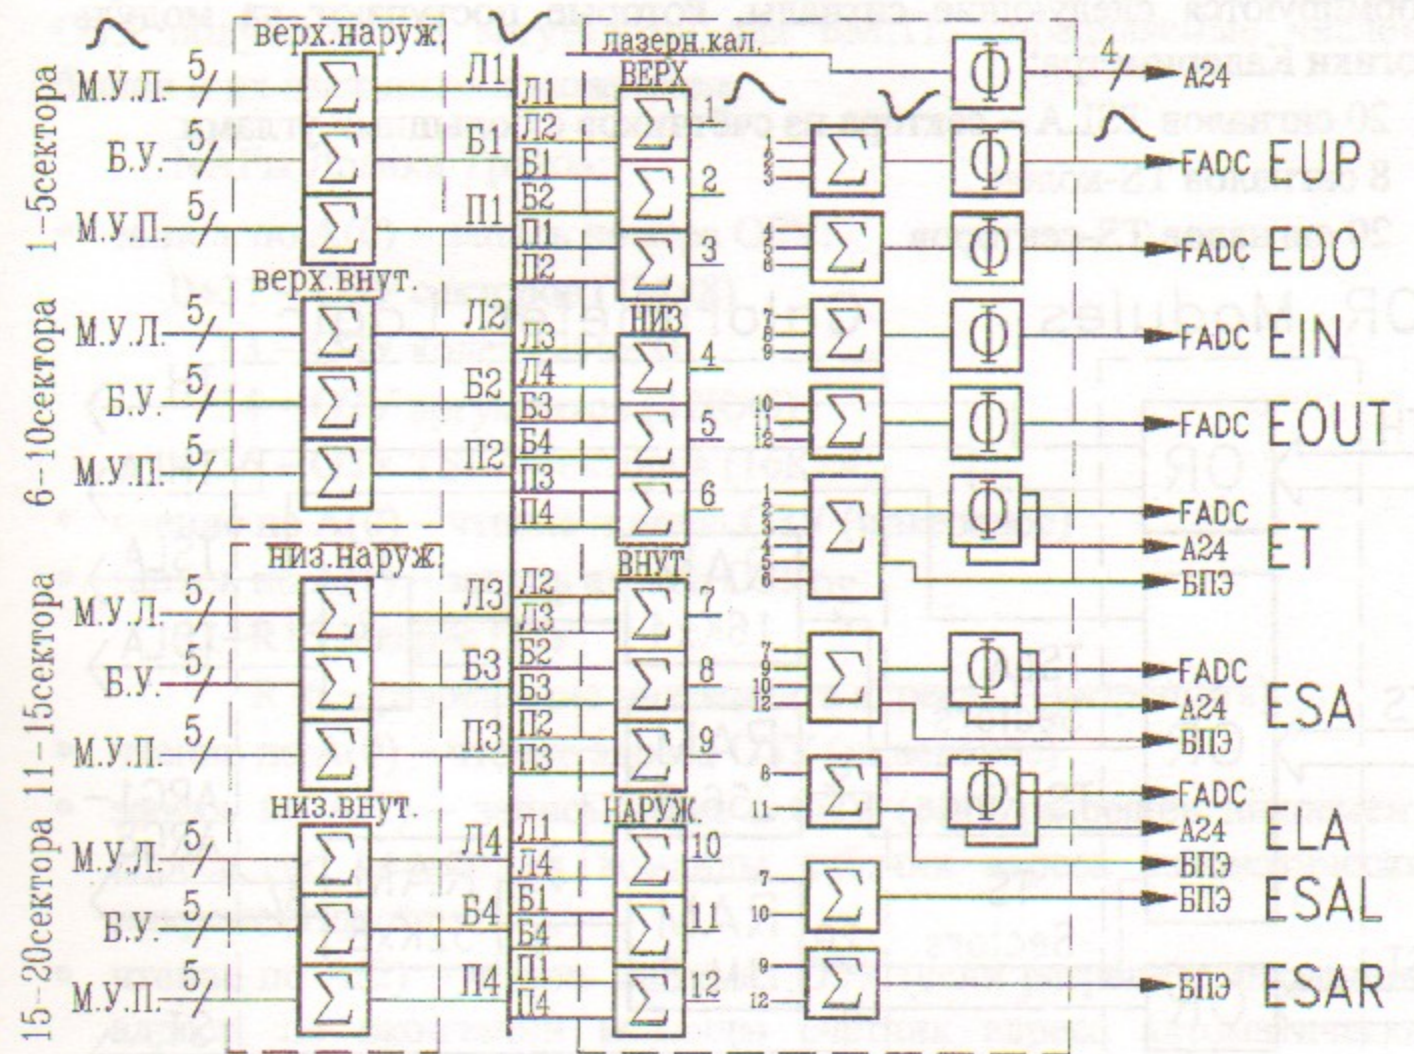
1–5сектора
М.У.Л. 5
Б.У. 5
М.У.П. 5
верх.наруж.
$\Sigma$
$\Sigma$
$\Sigma$
6–10сектора
М.У.Л. 5
Б.У. 5
М.У.П. 5
верх.внут.
$\Sigma$
$\Sigma$
$\Sigma$
11–15сектора
М.У.Л. 5
Б.У. 5
М.У.П. 5
низ.наруж.
$\Sigma$
$\Sigma$
$\Sigma$
15–20сектора
М.У.Л. 5
Б.У. 5
М.У.П. 5
низ.внут.
$\Sigma$
$\Sigma$
$\Sigma$

Л1 Б1 П1 Л2 Б2 П2 Л3 Б3 П3 Л4 Б4 П4

лазерн.кал.
ВЕРХ
Л1 Л2 Б1 Б2 П1 П2
$\Sigma$ 1
$\Sigma$ 2
$\Sigma$ 3
НИЗ
Л3 Л4 Б3 Б4 П3 П4
$\Sigma$ 4
$\Sigma$ 5
$\Sigma$ 6
ВНУТ
Л2 Л3 Б2 Б3 П2 П3
$\Sigma$ 7
$\Sigma$ 8
$\Sigma$ 9
НАРУЖ.
Л1 Л4 Б1 Б4 П1 П4
$\Sigma$ 10
$\Sigma$ 11
$\Sigma$ 12

Ф 4 A24
1 2 3 $\Sigma$ Ф FADC EUP
4 5 6 $\Sigma$ Ф FADC EDO
7 8 9 $\Sigma$ Ф FADC EIN
10 11 12 $\Sigma$ Ф FADC EOUT
1 2 3 4 5 6 $\Sigma$ Ф FADC A24 БПЭ ET
7 9 10 12 $\Sigma$ Ф FADC A24 БПЭ ESA
8 11 $\Sigma$ Ф FADC A24 БПЭ ELA
7 10 $\Sigma$ БПЭ ESAL
9 12 $\Sigma$ БПЭ ESAR